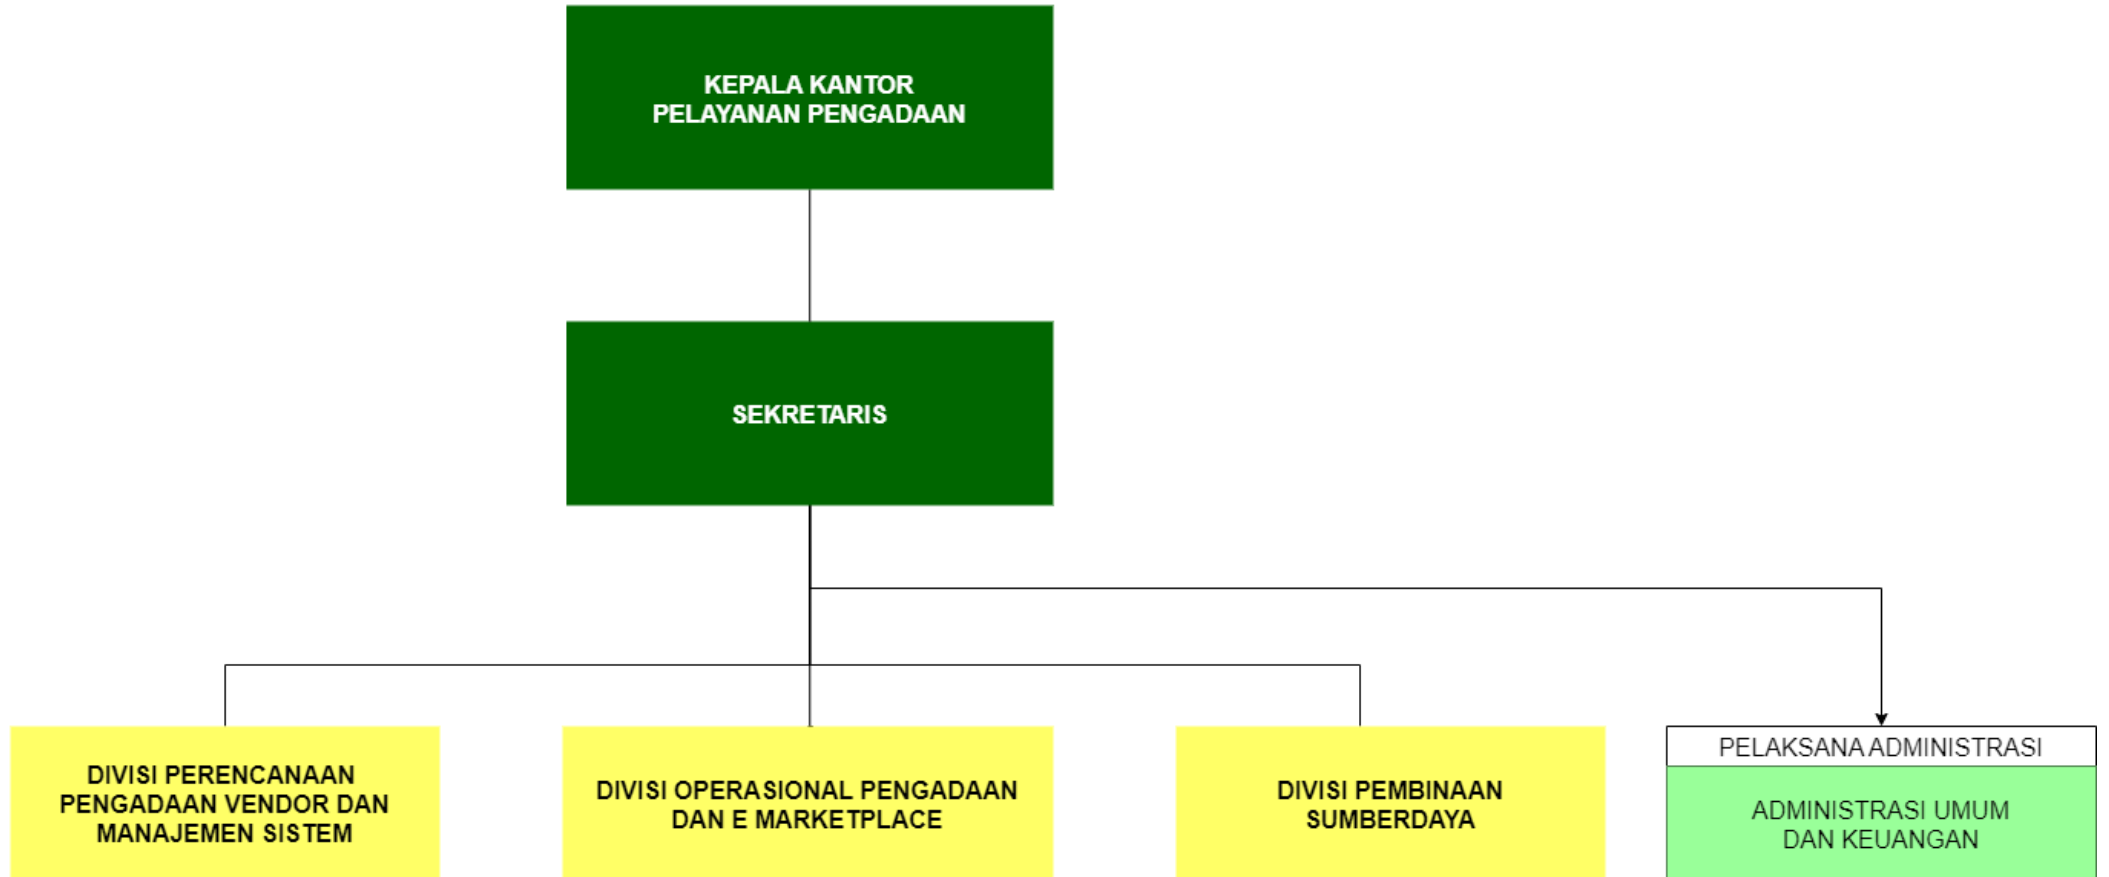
KEPALA KANTOR
PELAYANAN PENGADAAN

SEKRETARIS

DIVISI PERENCANAAN PENGADAAN VENDOR DAN MANAJEMEN SISTEM

DIVISI OPERASIONAL PENGADAAN DAN E MARKETPLACE

DIVISI PEMBINAAN SUMBERDAYA

PELAKSANA ADMINISTRASI

ADMINISTRASI UMUM DAN KEUANGAN